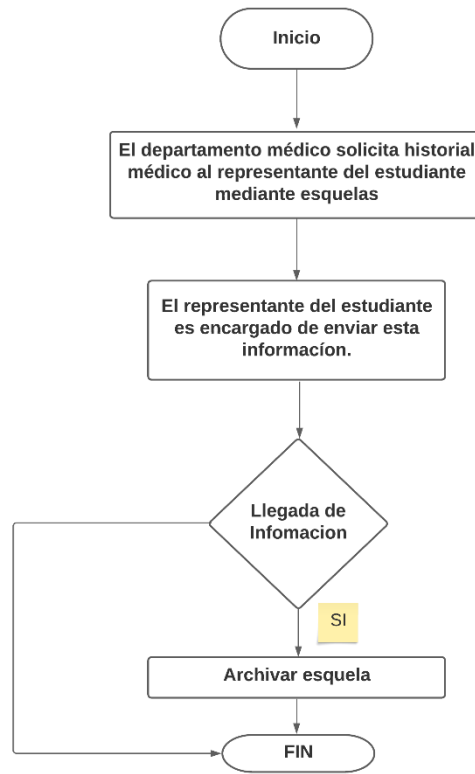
Inicio

El departamento médico solicita historial médico al representante del estudiante mediante esquelas

El representante del estudiante es encargado de enviar esta informacíon.

Llegada de Infomacion

SI

Archivar esquela

FIN